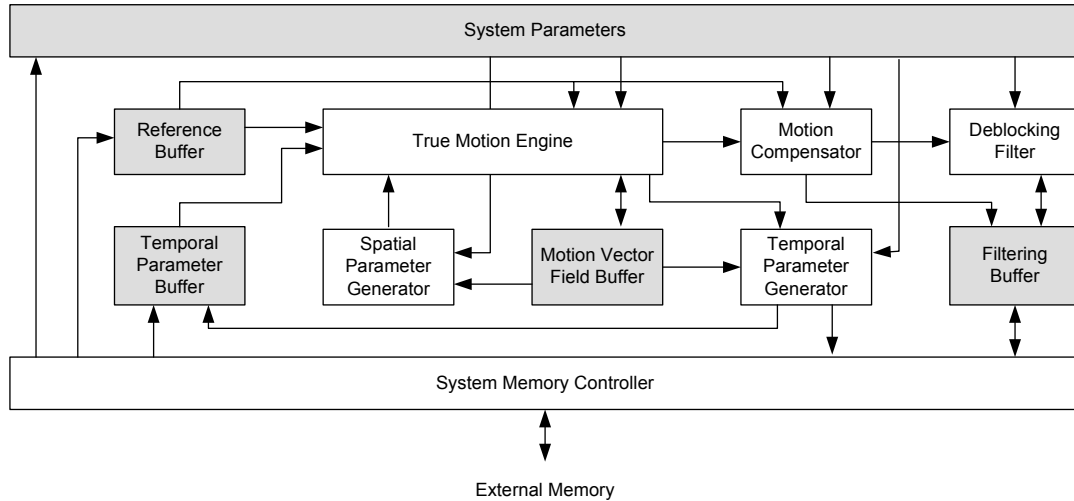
System Parameters

Reference Buffer

True Motion Engine

Motion Compensator

Deblocking Filter

Temporal Parameter Buffer

Spatial Parameter Generator

Motion Vector Field Buffer

Temporal Parameter Generator

Filtering Buffer

System Memory Controller

External Memory